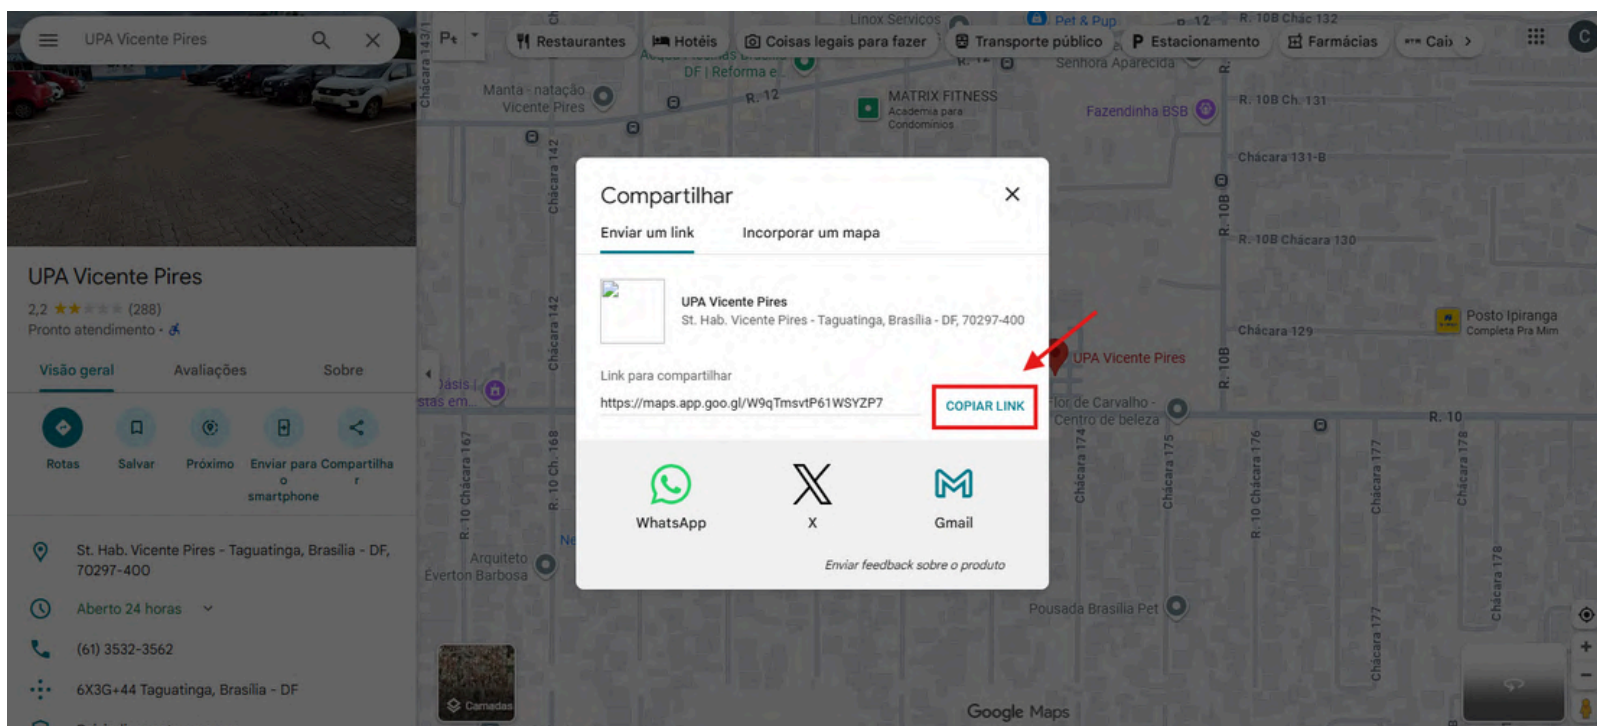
UPA Vicente Pires

Restaurantes
Hotéis
Coisas legais para fazer
Transporte público
Estacionamento
Farmácias
Caix

UPA Vicente Pires
2,2 (288)
Pronto atendimento ·

Visão geral
Avaliações
Sobre

Rotas
Salvar
Próximo
Enviar para o smartphone
Compartilhar

St. Hab. Vicente Pires - Taguatinga, Brasília - DF, 70297-400
Aberto 24 horas
(61) 3532-3562
6X3G+44 Taguatinga, Brasília - DF

Compartilhar
Enviar um link
Incorporar um mapa

UPA Vicente Pires
St. Hab. Vicente Pires - Taguatinga, Brasília - DF, 70297-400

Link para compartilhar
https://maps.app.goo.gl/W9qTmsvtP61WSYZP7
COPIAR LINK

WhatsApp
X
Gmail

Enviar feedback sobre o produto

Manta - natação Vicente Pires
MATRIX FITNESS Academia para Condomínios
Fazendinha BSB
Pet & Pup
R. 10B Chác 132
R. 10B Ch. 131
Chácara 131-B
R. 10B Chácara 130
Chácara 129
UPA Vicente Pires
Flor de Carvalho - Centro de beleza
Posto Ipiranga Completa Pra Mim
Pousada Brasília Pet
Arquiteto Everton Barbosa
R. 12
R. 10
Chácara 142
Chácara 167
R. 10 Ch. 168
Chácara 174
Chácara 175
R. 10 Chácara 176
Chácara 177
Chácara 178
Camadas
Google Maps